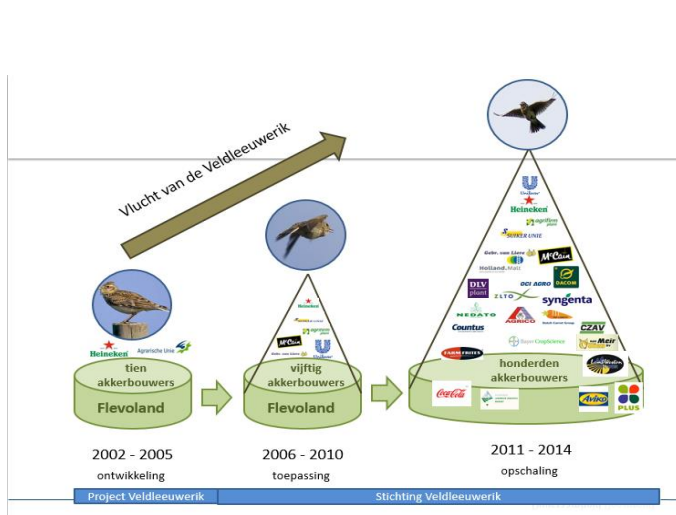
Vlucht van de Veldleeuwerik

Heineken
Agrarische Unie

tien akkerbouwers

Flevoland

Heineken
agrifirm
McCain
Unilever

vijftig akkerbouwers

Flevoland

Unilever
Heineken
agrifirm
SUIKER UNIE
Gebr. van Liere
McCain
Holland Malt
DCI AGRO
DACOM
DLV plant
ZLTO
syngenta
NEDATO
AGRICO
Countus
CZAV
Bayer CropScience
Van Meir
FARM FRITES
Lamb Weston
Coca-Cola
Aviko
PLUS

honderden akkerbouwers

2002 - 2005
ontwikkeling

2006 - 2010
toepassing

2011 - 2014
opschaling

Project Veldleeuwerik

Stichting Veldleeuwerik